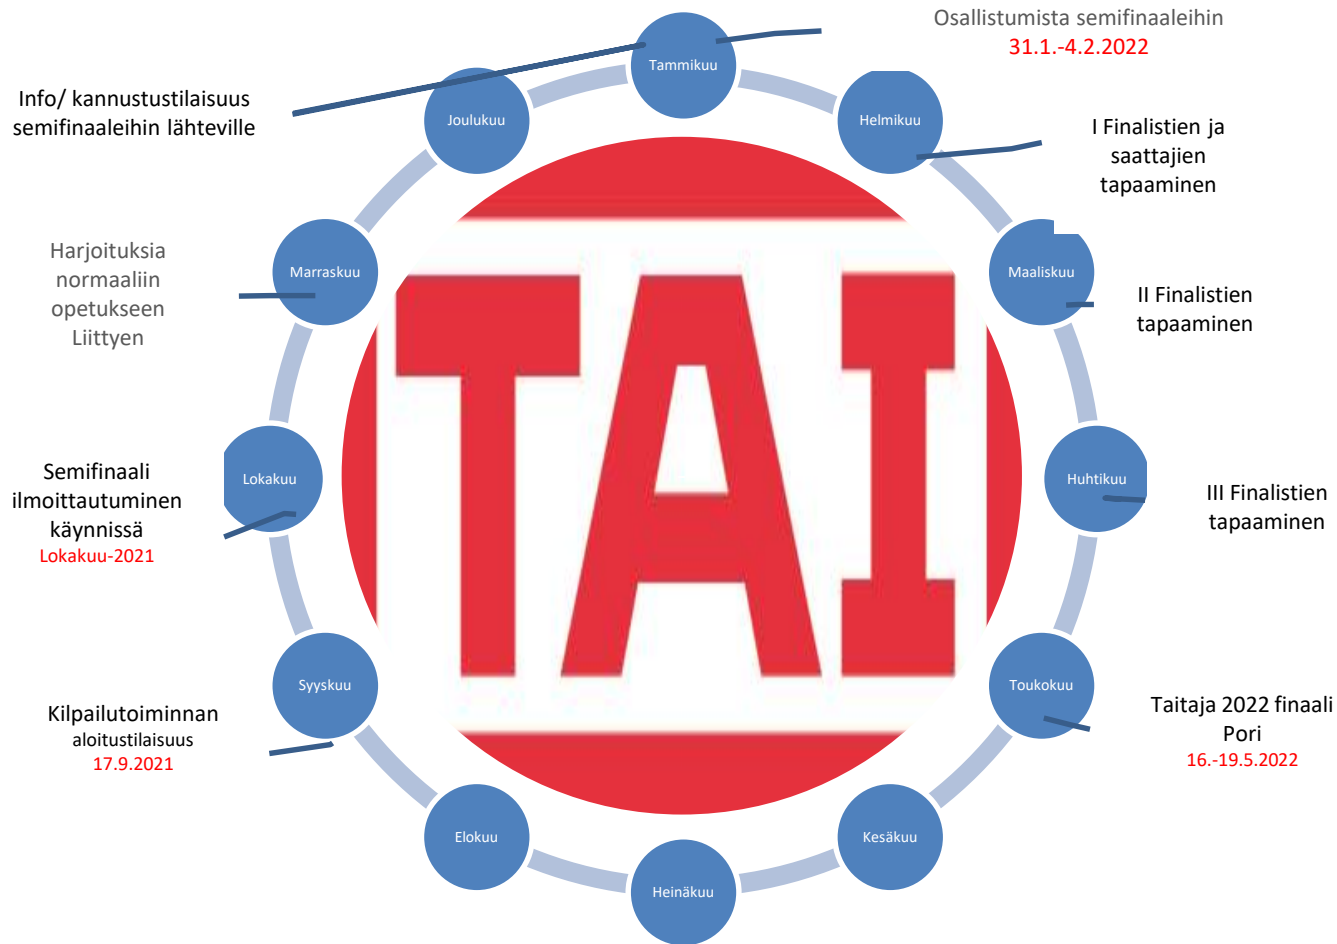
Osallistumista semifinaaleihin
31.1.-4.2.2022

Tammikuu

Info/ kannustustilaisuus semifinaaleihin lähteville

Joulukuu

Helmikuu

I Finalistien ja saattajien tapaaminen

Harjoituksia normaaliin opetukseen Liittyen

Marraskuu

Maaliskuu

II Finalistien tapaaminen

TAI

Semifinaali ilmoittautuminen käynnissä
Lokakuu-2021

Lokakuu

Huhtikuu

III Finalistien tapaaminen

Kilpailutoiminnan aloitustilaisuus
17.9.2021

Syyskuu

Toukokuu

Taitaja 2022 finaali Pori
16.-19.5.2022

Elokuu

Kesäkuu

Heinäkuu